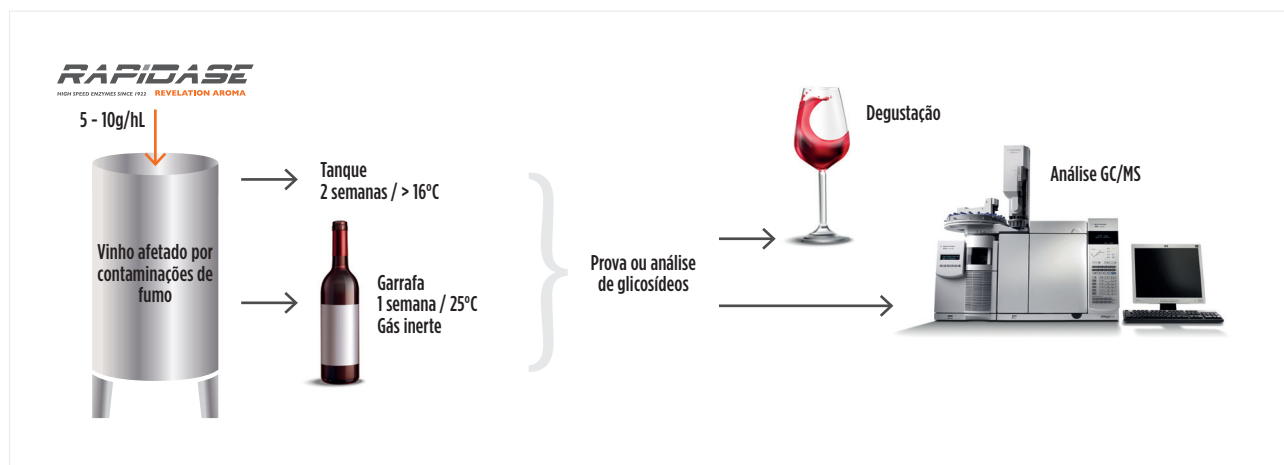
RAPIDASE
HIGH SPEED ENZYMES SINCE 1922 REVELATION AROMA

5 - 10g/hL

Vinho afetado por contaminações de fumo

Tanque
2 semanas / > 16ºC

Garrafa
1 semana / 25ºC
Gás inerte

Prova ou análise de glicosídeos

Degustação

Análise GC/MS